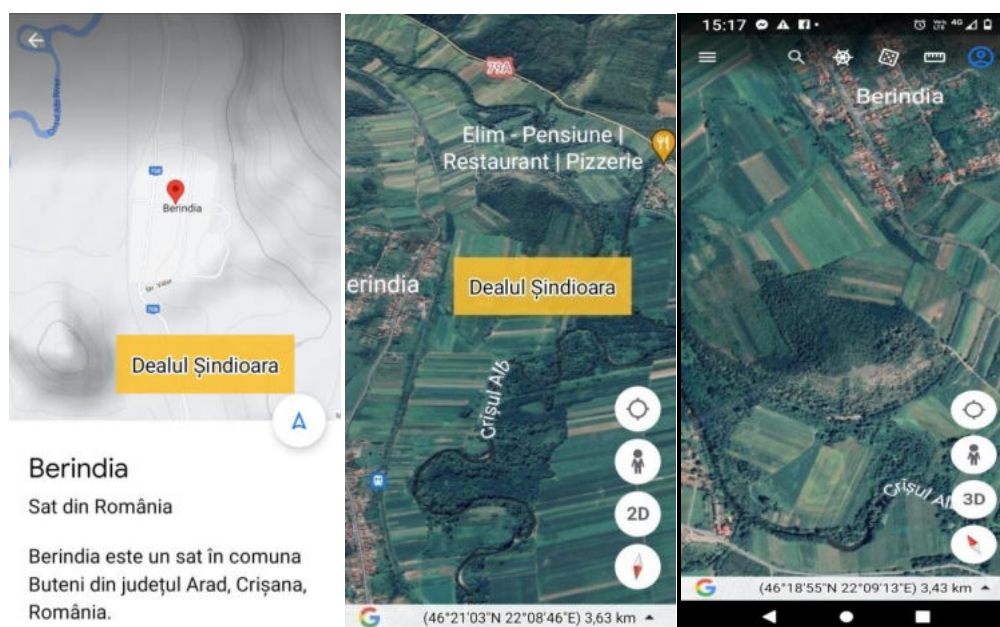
Crișul Alb River

706

Berindia

Str. Văii

706

Dealul Șindioara

A

Berindia

Sat din România

Berindia este un sat în comuna Buteni din județul Arad, Crișana, România.

79A

Elim - Pensiune | Restaurant | Pizzerie

erindia

Dealul Șindioara

Crișul Alb

2D

G (46°21'03"N 22°08'46"E) 3,63 km

15:17

Berindia

Crișul Alb

3D

G (46°18'55"N 22°09'13"E) 3,43 km